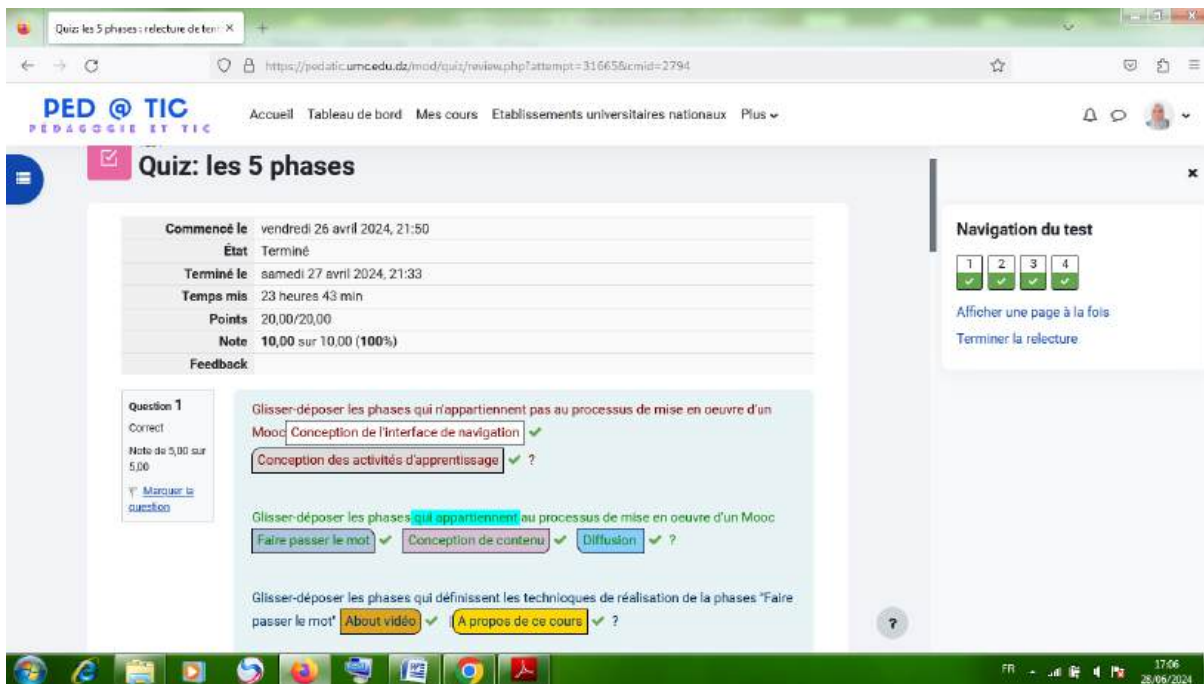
Quiz: les 5 phases : relecture de ten ×

https://pedatic.umc.edu.dz/mod/quiz/review.php?attempt=31665&cmid=2794

PED @ TIC
PEDAGOGIE ET TIC

Accueil Tableau de bord Mes cours Etablissements universitaires nationaux Plus

Quiz: les 5 phases

| Commencé le | vendredi 26 avril 2024, 21:50 |
|---|---|
| État | Terminé |
| Terminé le | samedi 27 avril 2024, 21:33 |
| Temps mis | 23 heures 43 min |
| Points | 20,00/20,00 |
| Note | **10,00** sur 10,00 (**100%**) |
| Feedback | |

Question 1
Correct
Note de 5,00 sur 5,00
Marquer la question

Glisser-déposer les phases qui n'appartiennent pas au processus de mise en oeuvre d'un Mooc Conception de l'interface de navigation
Conception des activités d'apprentissage ?

Glisser-déposer les phases qui appartiennent au processus de mise en oeuvre d'un Mooc Faire passer le mot Conception de contenu Diffusion ?

Glisser-déposer les phases qui définissent les technioques de réalisation de la phases "Faire passer le mot" About vidéo A propos de ce cours ?

Navigation du test
1 2 3 4
Afficher une page à la fois
Terminer la relecture

?

FR 17:06 28/06/2024